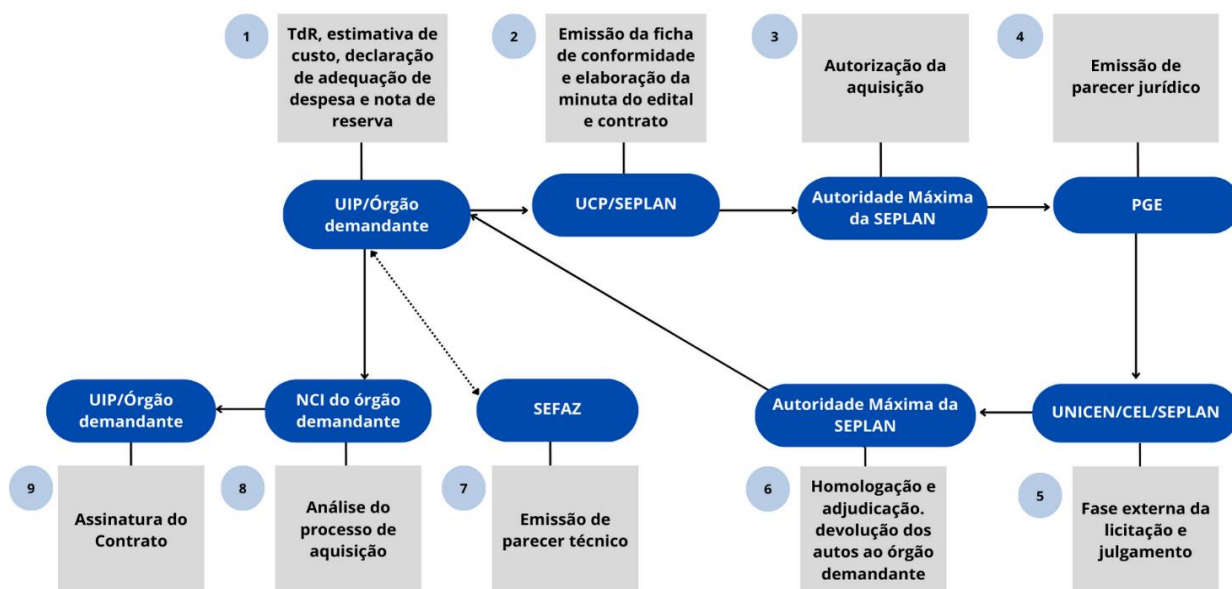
1
TdR, estimativa de custo, declaração de adequação de despesa e nota de reserva

UIP/Órgão demandante

2
Emissão da ficha de conformidade e elaboração da minuta do edital e contrato

UCP/SEPLAN

3
Autorização da aquisição

Autoridade Máxima da SEPLAN

4
Emissão de parecer jurídico

PGE

UNICEN/CEL/SEPLAN

5
Fase externa da licitação e julgamento

Autoridade Máxima da SEPLAN

6
Homologação e adjudicação. devolução dos autos ao órgão demandante

SEFAZ

7
Emissão de parecer técnico

NCI do órgão demandante

8
Análise do processo de aquisição

UIP/Órgão demandante

9
Assinatura do Contrato